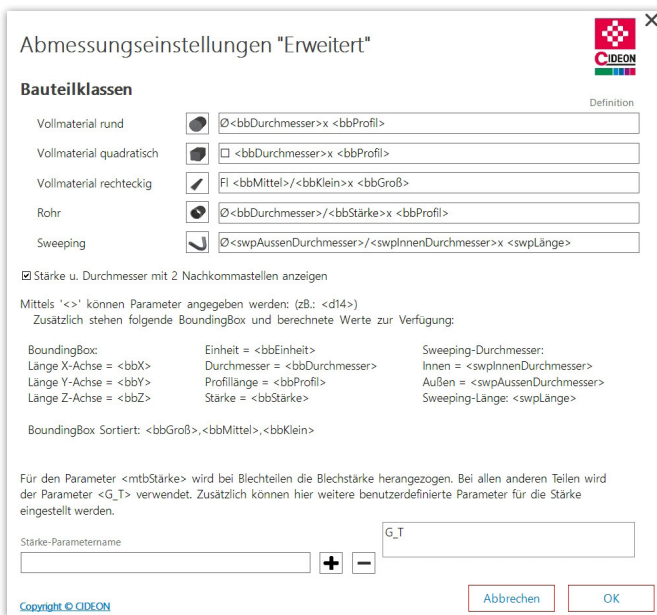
Abmessungseinstellungen "Erweitert"

CIDEON

Bauteilklassen

Definition

Vollmaterial rund Ø<bbDurchmesser>x <bbProfil>

Vollmaterial quadratisch □ <bbDurchmesser>x <bbProfil>

Vollmaterial rechteckig Fl <bbMittel>/<bbKlein>x <bbGroß>

Rohr Ø<bbDurchmesser>/<bbStärke>x <bbProfil>

Sweeping Ø<swpAussenDurchmesser>/<swpInnenDurchmesser>x <swpLänge>

☑ Stärke u. Durchmesser mit 2 Nachkommastellen anzeigen

Mittels '<>' können Parameter angegeben werden: (zB.: <d14>)
Zusätzlich stehen folgende BoundingBox und berechnete Werte zur Verfügung:

BoundingBox:
Länge X-Achse = <bbX>
Länge Y-Achse = <bbY>
Länge Z-Achse = <bbZ>

Einheit = <bbEinheit>
Durchmesser = <bbDurchmesser>
Profillänge = <bbProfil>
Stärke = <bbStärke>

Sweeping-Durchmesser:
Innen = <swpInnenDurchmesser>
Außen = <swpAussenDurchmesser>
Sweeping-Länge: <swpLänge>

BoundingBox Sortiert: <bbGroß>,<bbMittel>,<bbKlein>

Für den Parameter <mtbStärke> wird bei Blechteilen die Blechstärke herangezogen. Bei allen anderen Teilen wird der Parameter <G_T> verwendet. Zusätzlich können hier weitere benutzerdefinierte Parameter für die Stärke eingestellt werden.

Stärke-Parametername

G_T

Copyright © CIDEON

Abbrechen

OK